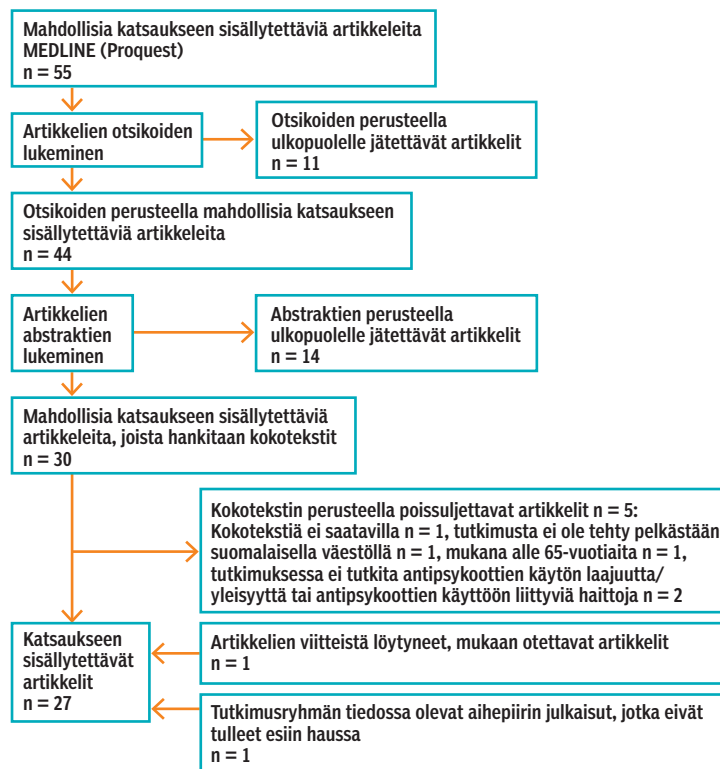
Mahdollisia katsaukseen sisällytettäviä artikkeleita MEDLINE (Proquest)
n = 55

Artikkelien otsikoiden lukeminen

Otsikoiden perusteella ulkopuolelle jätettävät artikkelit
n = 11

Otsikoiden perusteella mahdollisia katsaukseen sisällytettäviä artikkeleita
n = 44

Artikkelien abstraktien lukeminen

Abstraktien perusteella ulkopuolelle jätettävät artikkelit
n = 14

Mahdollisia katsaukseen sisällytettäviä artikkeleita, joista hankitaan kokotekstit
n = 30

Kokotekstin perusteella poissuljettavat artikkelit n = 5:
Kokotekstiä ei saatavilla n = 1, tutkimusta ei ole tehty pelkästään suomalaisella väestöllä n = 1, mukana alle 65-vuotiaita n = 1, tutkimuksessa ei tutkita antipsykoottien käytön laajuutta/yleisyyttä tai antipsykoottien käyttöön liittyviä haittoja n = 2

Katsaukseen sisällytettävät artikkelit
n = 27

Artikkelien viitteistä löytyneet, mukaan otettavat artikkelit
n = 1

Tutkimusryhmän tiedossa olevat aihepiirin julkaisut, jotka eivät tulleet esiin haussa
n = 1